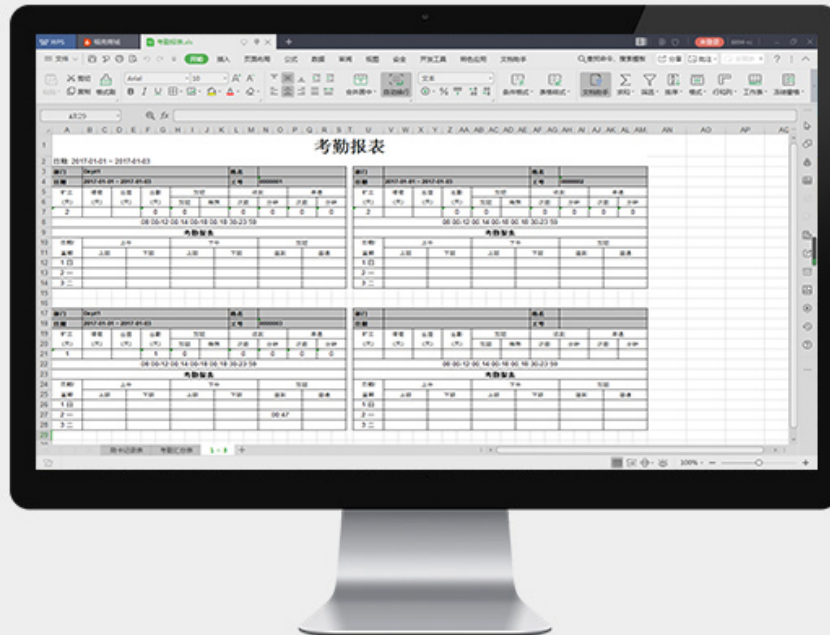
考勤报表

日期: 2017-01-01 ~ 2017-01-03

| 部门 | Dept1 | | | 姓名 | |
|---|---|---|---|---|---|
| 日期 | 2017-01-01 ~ 2017-01-03 | | | 工号 | 00000001 |

| 部门 | | | | 姓名 | |
|---|---|---|---|---|---|
| 日期 | 2017-01-01 ~ 2017-01-03 | | | 工号 | 00000002 |

2
0 0 0 0 0
08:00-12:00 14:00-18:00 18:30-23:59
考勤报表
1 日
2 一
3 二

| 部门 | Dept1 | | | 姓名 | |
|---|---|---|---|---|---|
| 日期 | 2017-01-01 ~ 2017-01-03 | | | 工号 | 00000003 |

1
1 0 0 0 0 0
08:00-12:00 14:00-18:00 18:30-23:59
考勤报表
1 日
2 一
3 二
08:47

1 - 3